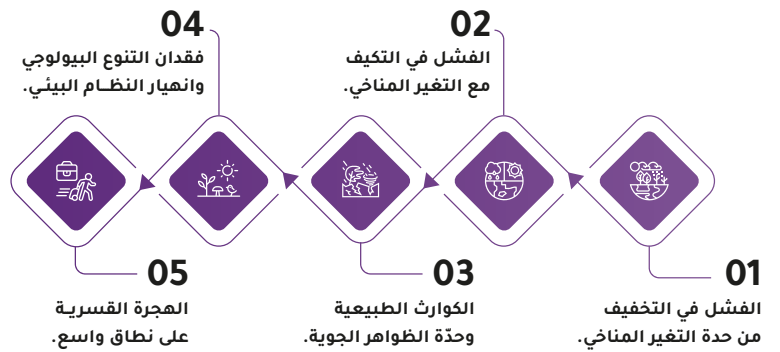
04
فقدان التنوع البيولوجي
وانهيار النظـام البيئي.

02
الفشل في التكيف
مع التغير المناخي.

05
الهجرة القسرية
على نطاق واسع.

03
الكوارث الطبيعية
وحدّة الظواهر الجوية.

01
الفشل في التخفيف
من حدة التغير المناخي.